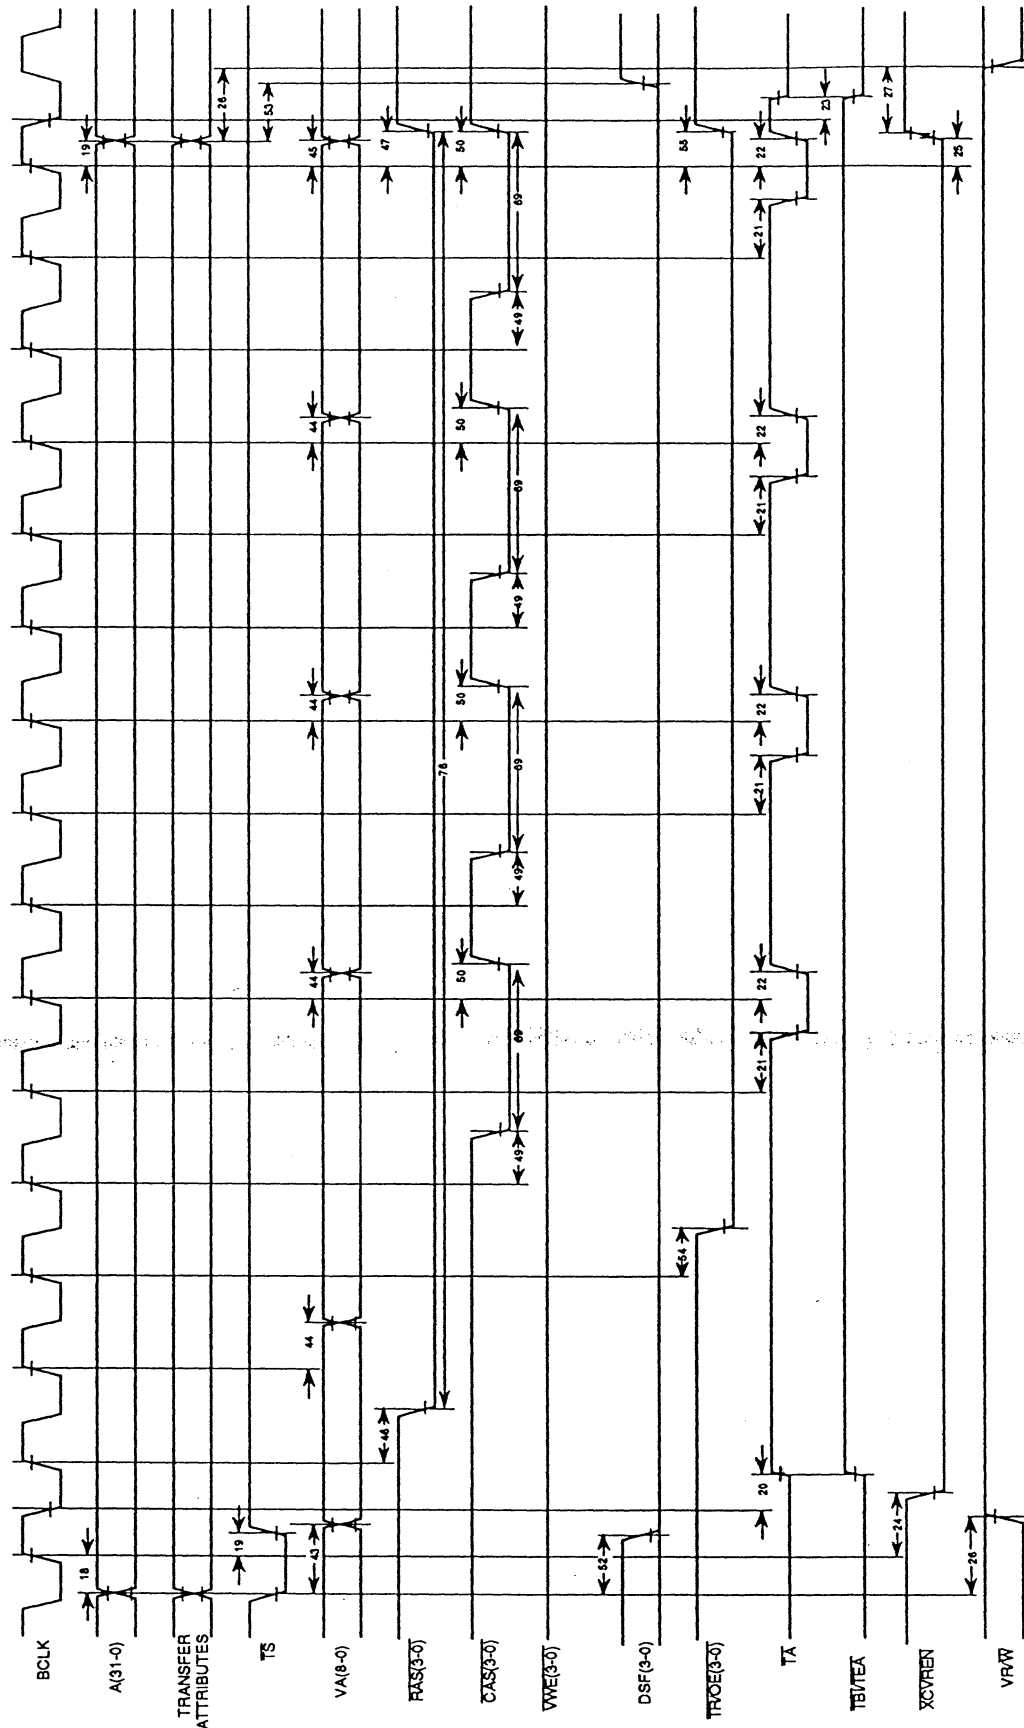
BCLK
A(31-0)
TRANSFER ATTRIBUTES
$\overline{TS}$
VA(8-0)
$\overline{RAS}(3-0)$
$\overline{CAS}(3-0)$
$\overline{VWE}(3-0)$
DSF(3-0)
$\overline{TR/OE}(3-0)$
$\overline{TA}$
$\overline{TBI}/\overline{TEA}$
$\overline{XCVREN}$
VR/$\overline{W}$

18
19
43
44
46
52
24
26
20
54
49
69
50
44
22
21
76
47
45
19
53
26
55
23
27
25